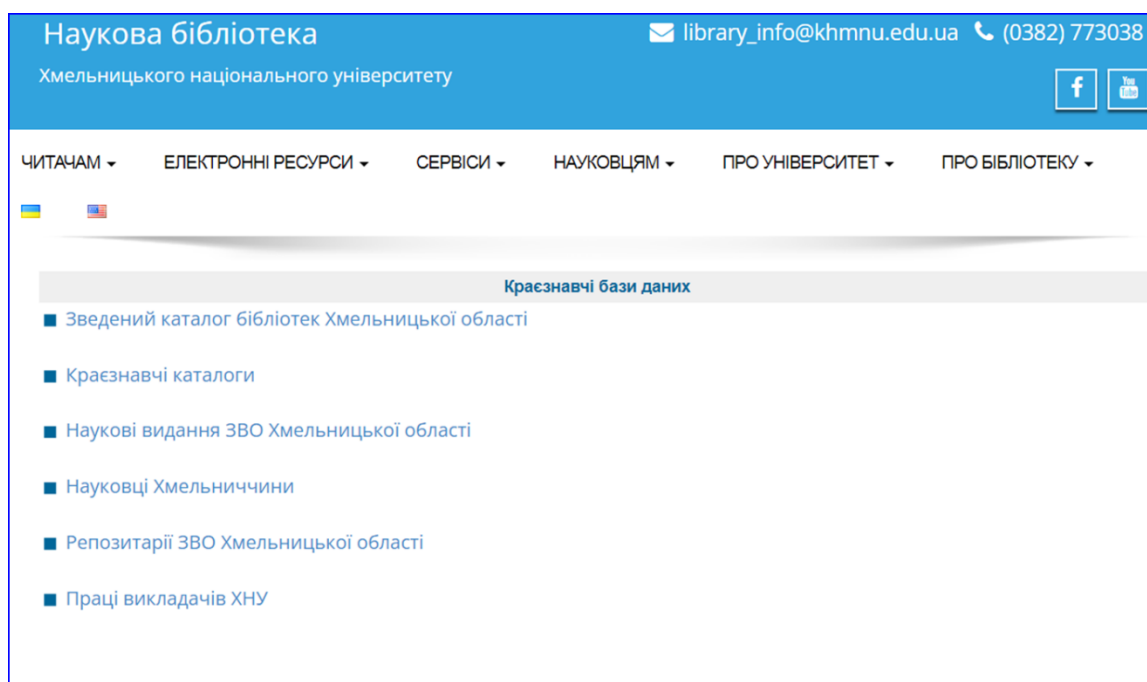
Наукова бібліотека

Хмельницького національного університету

library_info@khmnu.edu.ua (0382) 773038

ЧИТАЧАМ ЕЛЕКТРОННІ РЕСУРСИ СЕРВІСИ НАУКОВЦЯМ ПРО УНІВЕРСИТЕТ ПРО БІБЛІОТЕКУ

Краєзнавчі бази даних

Зведений каталог бібліотек Хмельницької області

Краєзнавчі каталоги

Наукові видання ЗВО Хмельницької області

Науковці Хмельниччини

Репозитарії ЗВО Хмельницької області

Праці викладачів ХНУ